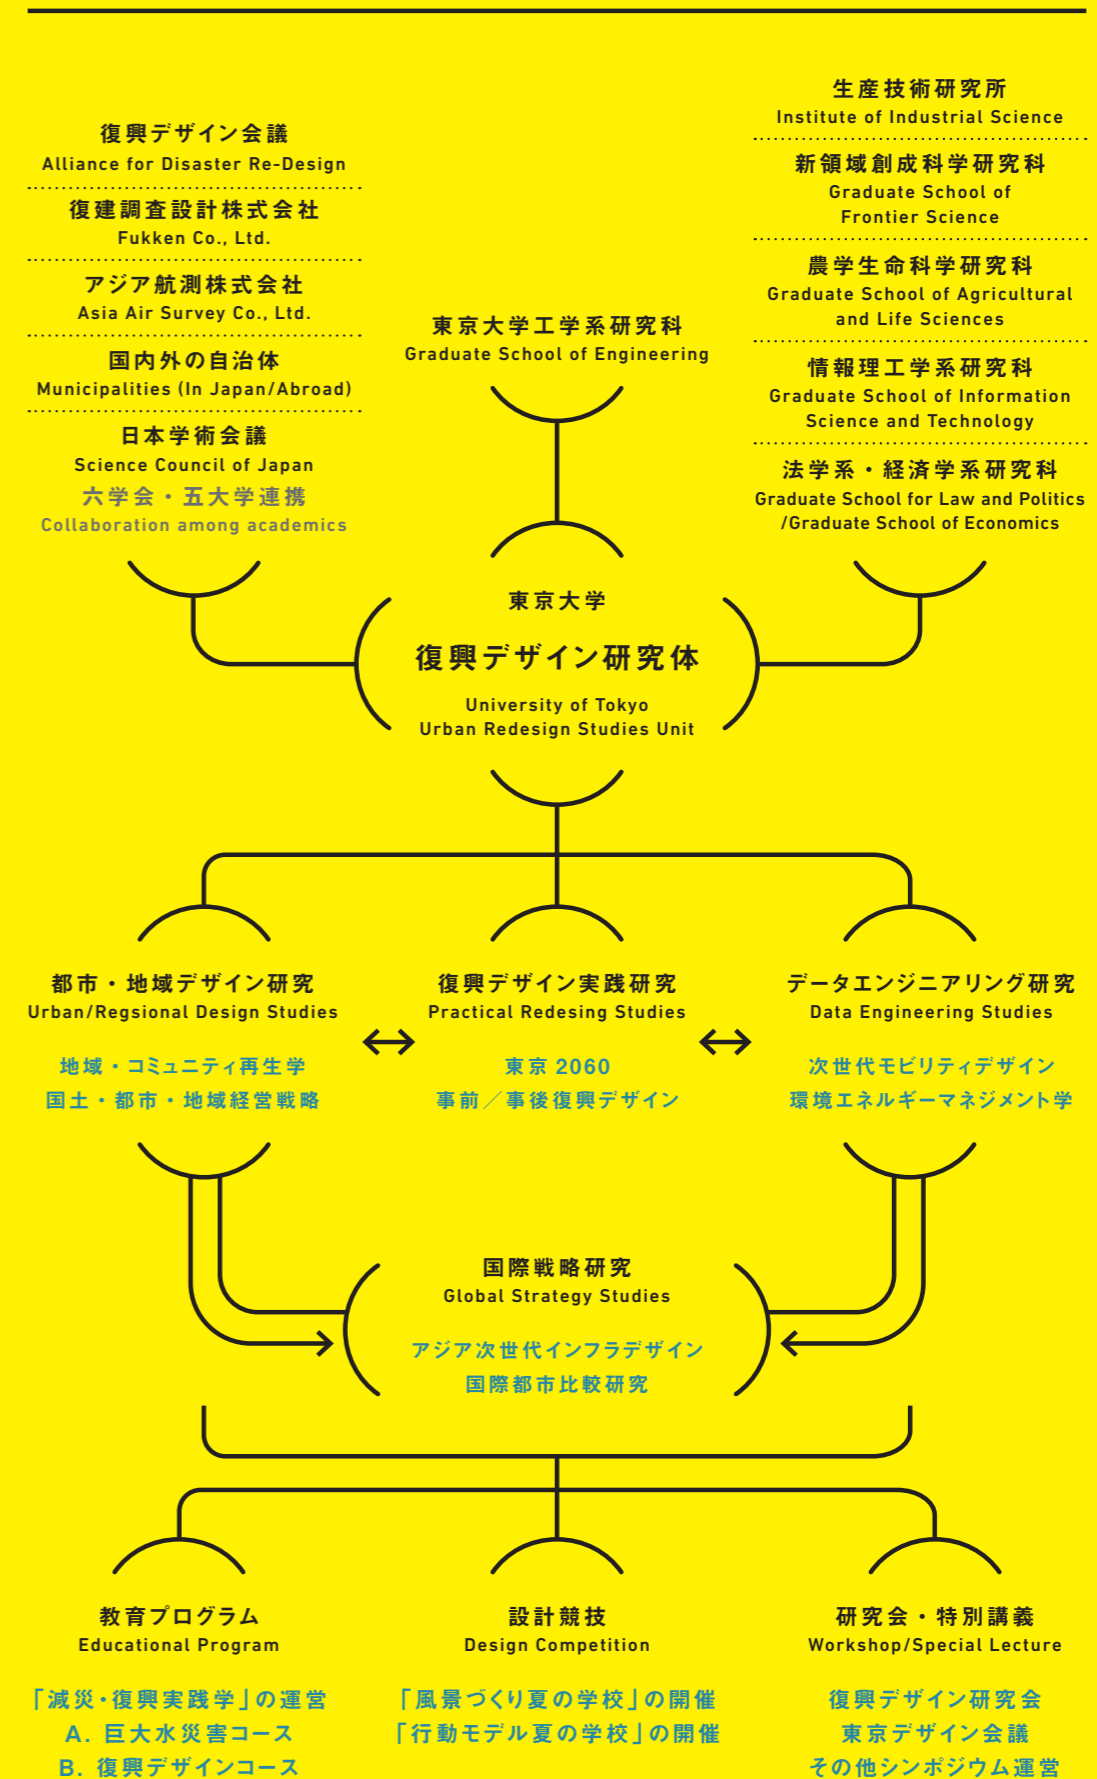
復興デザイン会議
Alliance for Disaster Re-Design

復建調査設計株式会社
Fukken Co., Ltd.

アジア航測株式会社
Asia Air Survey Co., Ltd.

国内外の自治体
Municipalities (In Japan/Abroad)

日本学術会議
Science Council of Japan
六学会・五大学連携
Collaboration among academics

東京大学工学系研究科
Graduate School of Engineering

生産技術研究所
Institute of Industrial Science

新領域創成科学研究科
Graduate School of Frontier Science

農学生命科学研究科
Graduate School of Agricultural and Life Sciences

情報理工学系研究科
Graduate School of Information Science and Technology

法学系・経済学系研究科
Graduate School for Law and Politics /Graduate School of Economics

東京大学
復興デザイン研究体
University of Tokyo
Urban Redesign Studies Unit

都市・地域デザイン研究
Urban/Regsional Design Studies
地域・コミュニティ再生学
国土・都市・地域経営戦略

復興デザイン実践研究
Practical Redesing Studies
東京2060
事前／事後復興デザイン

データエンジニアリング研究
Data Engineering Studies
次世代モビリティデザイン
環境エネルギーマネジメント学

国際戦略研究
Global Strategy Studies
アジア次世代インフラデザイン
国際都市比較研究

教育プログラム
Educational Program
「減災・復興実践学」の運営
A. 巨大水災害コース
B. 復興デザインコース

設計競技
Design Competition
「風景づくり夏の学校」の開催
「行動モデル夏の学校」の開催

研究会・特別講義
Workshop/Special Lecture
復興デザイン研究会
東京デザイン会議
その他シンポジウム運営